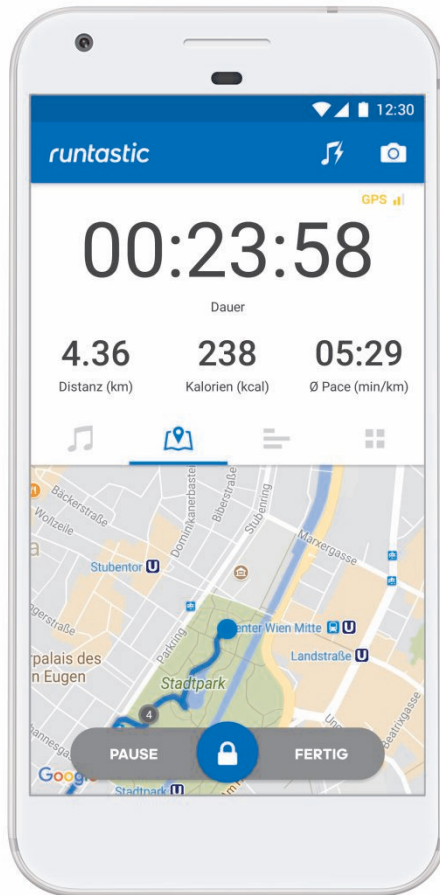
12:30

runtastic

GPS

00:23:58

Dauer

4.36
Distanz (km)

238
Kalorien (kcal)

05:29
Ø Pace (min/km)

Backerstraße
Wollzeile
Dominikanerbastei
Biberstraße
Stubenring
Marxergasse
Stubentor U
Parkring
gerstraße
enter Wien Mitte U
Landstraße U
rpalais des
n Eugen
Stadtpark
4
PAUSE
FERTIG
Beatrixgasse
Goog
Stadtpark U